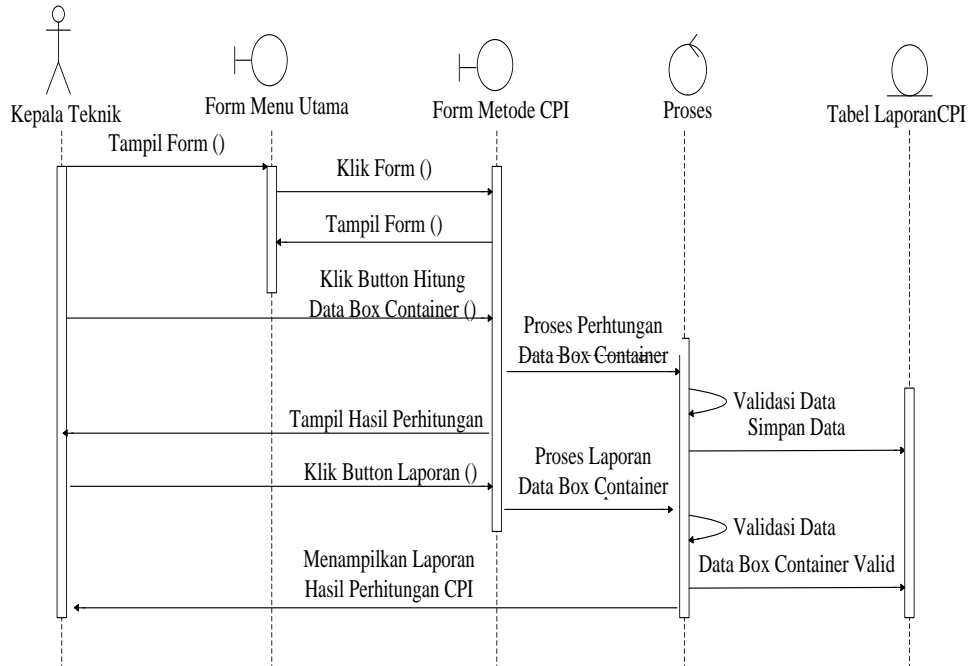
Kepala Teknik

Form Menu Utama

Form Metode CPI

Proses

Tabel LaporanCPI

Tampil Form ()

Klik Form ()

Tampil Form ()

Klik Button Hitung Data Box Container ()

Proses Perhtungan Data Box Container

Validasi Data

Tampil Hasil Perhitungan

Simpan Data

Klik Button Laporan ()

Proses Laporan Data Box Container

Validasi Data

Menampilkan Laporan Hasil Perhitungan CPI

Data Box Container Valid